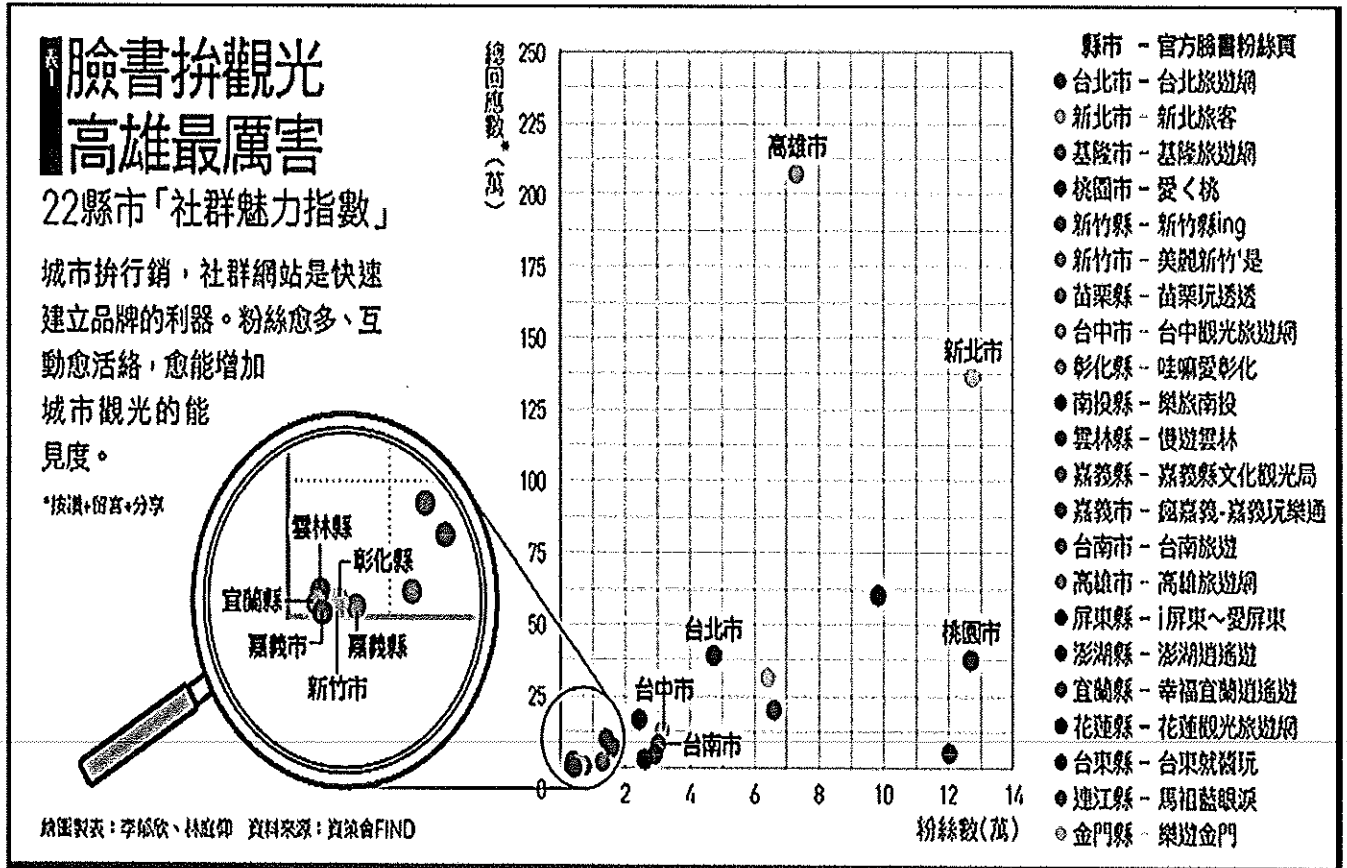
表1 臉書拚觀光 高雄最厲害

22縣市「社群魅力指數」

城市拚行銷，社群網站是快速建立品牌的利器。粉絲愈多、互動愈活絡，愈能增加城市觀光的能見度。

*按讚+留言+分享

雲林縣
彰化縣
宜蘭縣
嘉義市
嘉義縣
新竹市

總回應數*（萬）

250
225
200
175
150
125
100
75
50
25
0

高雄市
新北市
台北市
桃園市
台中市
台南市

2 4 6 8 10 12 14
粉絲數（萬）

縣市 － 官方臉書粉絲頁
● 台北市 － 台北旅遊網
● 新北市 － 新北旅客
● 基隆市 － 基隆旅遊網
● 桃園市 － 愛ㄑ桃
● 新竹縣 － 新竹縣ing
● 新竹市 － 美麗新竹'是
● 苗栗縣 － 苗栗玩透透
● 台中市 － 台中觀光旅遊網
● 彰化縣 － 哇嗚愛彰化
● 南投縣 － 樂旅南投
● 雲林縣 － 優遊雲林
● 嘉義縣 － 嘉義縣文化觀光局
● 嘉義市 － 逗嘉義-嘉義玩樂通
● 台南市 － 台南旅遊
● 高雄市 － 高雄旅遊網
● 屏東縣 － i屏東～愛屏東
● 澎湖縣 － 澎湖逍遙遊
● 宜蘭縣 － 幸福宜蘭逍遙遊
● 花蓮縣 － 花蓮觀光旅遊網
● 台東縣 － 台東就酷玩
● 連江縣 － 馬祖藍眼淚
● 金門縣 － 樂遊金門

繪圖製表：李郁欣、林政仰　資料來源：資策會FIND